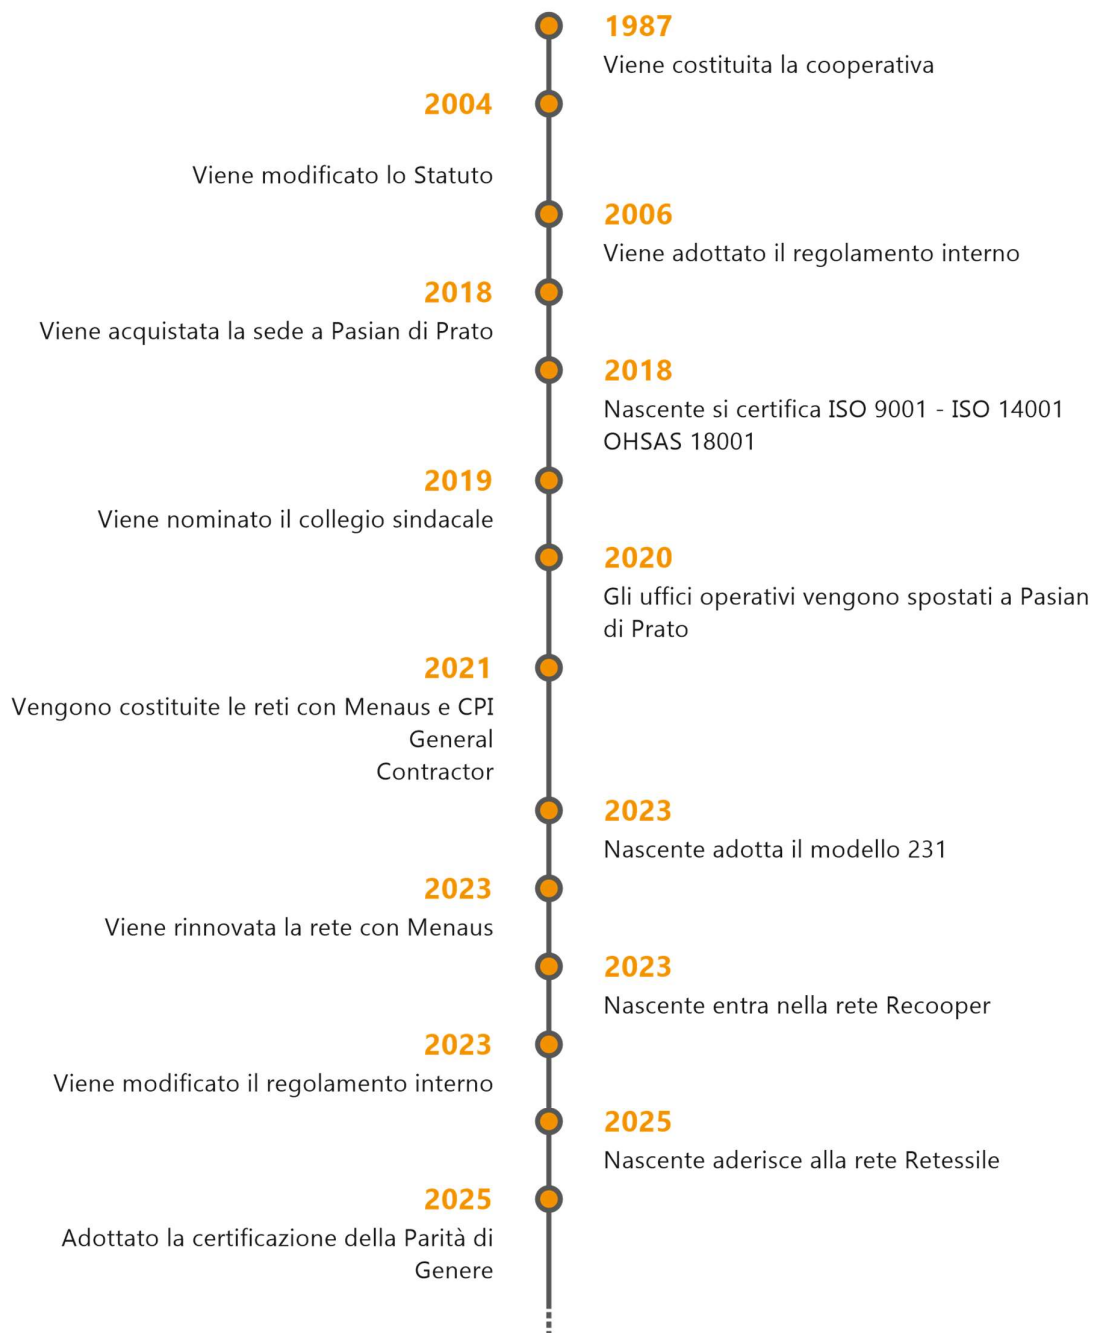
1987
Viene costituita la cooperativa

2004
Viene modificato lo Statuto

2006
Viene adottato il regolamento interno

2018
Viene acquistata la sede a Pasian di Prato

2018
Nascente si certifica ISO 9001 - ISO 14001 OHSAS 18001

2019
Viene nominato il collegio sindacale

2020
Gli uffici operativi vengono spostati a Pasian di Prato

2021
Vengono costituite le reti con Menaus e CPI General Contractor

2023
Nascente adotta il modello 231

2023
Viene rinnovata la rete con Menaus

2023
Nascente entra nella rete Recooper

2023
Viene modificato il regolamento interno

2025
Nascente aderisce alla rete Retessile

2025
Adottato la certificazione della Parità di Genere